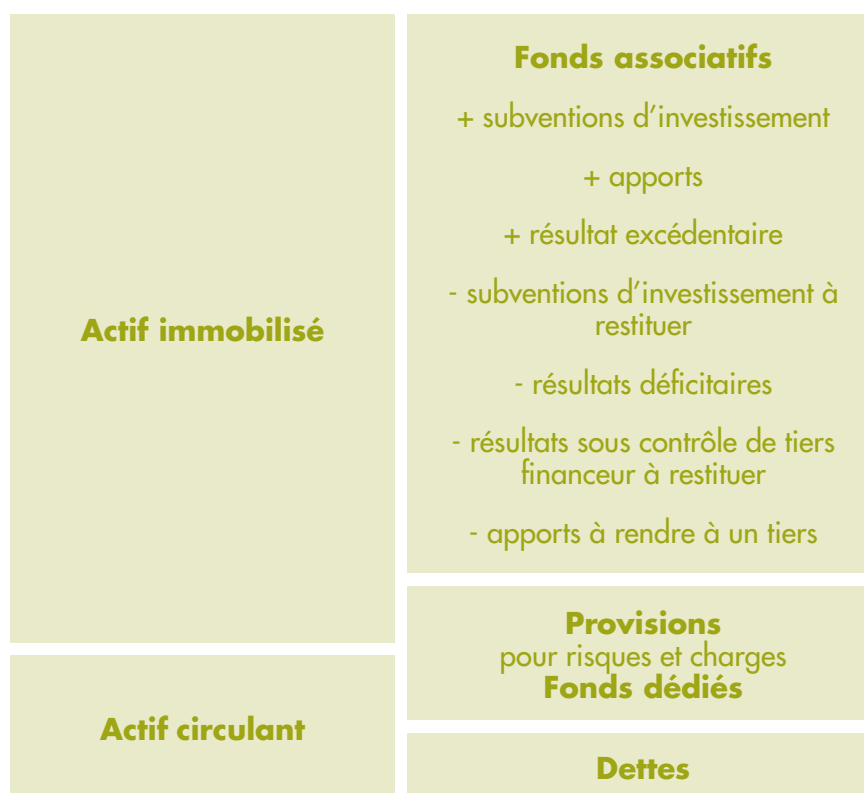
Actif immobilisé

Actif circulant

Fonds associatifs

+ subventions d’investissement

+ apports

+ résultat excédentaire

- subventions d’investissement à restituer

- résultats déficitaires

- résultats sous contrôle de tiers financeur à restituer

- apports à rendre à un tiers

Provisions
pour risques et charges
Fonds dédiés

Dettes